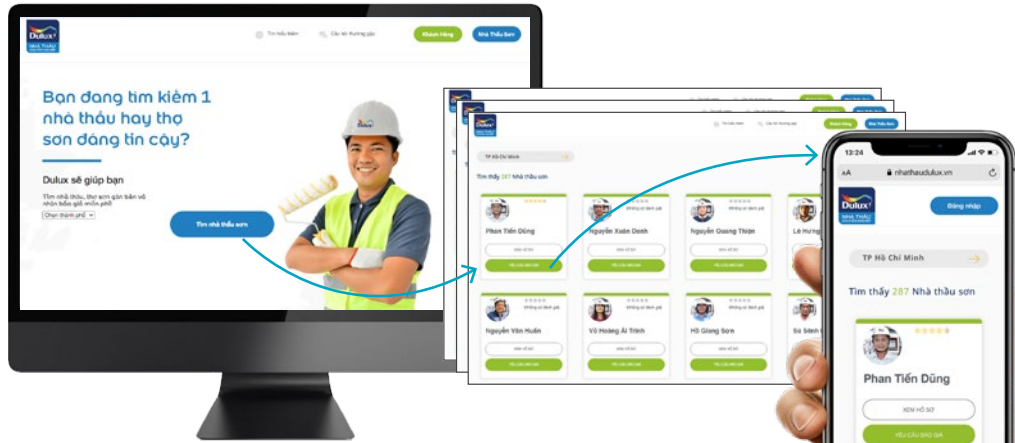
Dulux
NHÀ THẦU

Tìm thầu kiếm
Câu lời hướng giá
Khách Hàng
Nhà Thầu Sơn

Bạn đang tìm kiếm 1 nhà thầu hay thợ sơn đáng tin cậy?

Dulux sẽ giúp bạn

Tìm nhà thầu, thợ sơn gần bạn và nhận báo giá miễn phí

Chọn thành phố

Tìm nhà thầu sơn

TP Hồ Chí Minh

Tìm thấy 287 Nhà thầu sơn

Phan Tiến Dũng
Nguyễn Xuân Danh
Nguyễn Quang Thiện
Lê Hưng
Nguyễn Văn Huân
Võ Hoàng Ái Trinh
Hồ Giang Sơn
Sa Sênh

13:24
AA nhathaudulux.vn

Dulux
NHÀ THẦU

Đăng nhập

TP Hồ Chí Minh

Tìm thấy 287 Nhà thầu sơn

Phan Tiến Dũng

XEM HỒ SƠ

YÊU CẦU BÁO GIÁ